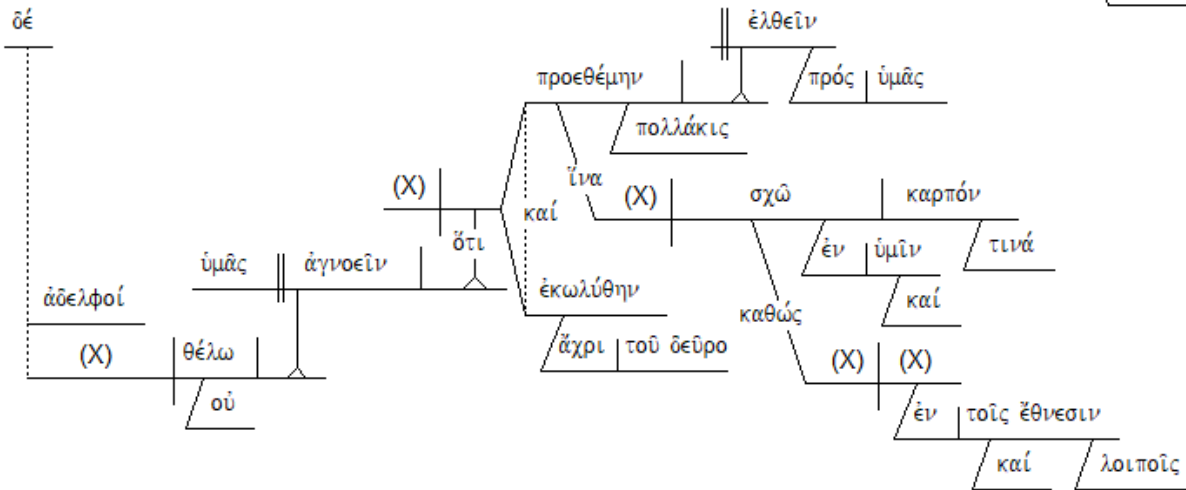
δέ

ἀδελφοί

(X) θέλω

οὐ

ὑμᾶς ἀγνοεῖν

(X) ὅτι

καί

προεθέμην

πολλάκις

ἐλθεῖν

πρός ὑμᾶς

ἵνα

(X) σχῶ καρπόν

ἐν ὑμῖν

καί

τινά

καθώς

(X) (X)

ἐν τοῖς ἔθνεσιν

καί λοιποῖς

ἐκωλύθην

ἄχρι τοῦ δεῦρο